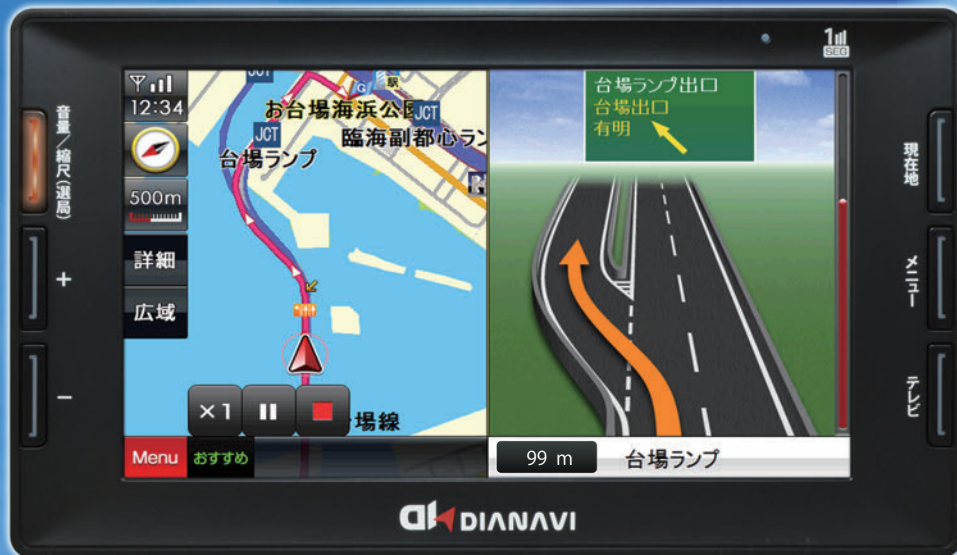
1
SEG

音量/縮尺(選局)
+
−

12:34
500m
詳細
広域

お台場海浜公園
JCT
JCT
臨海副都心ラン
台場ランプ
駅
×1
場線

Menu おすすめ

台場ランプ出口
台場出口
有明

99 m 台場ランプ

現在地
メニュー
テレビ

DIANAVI